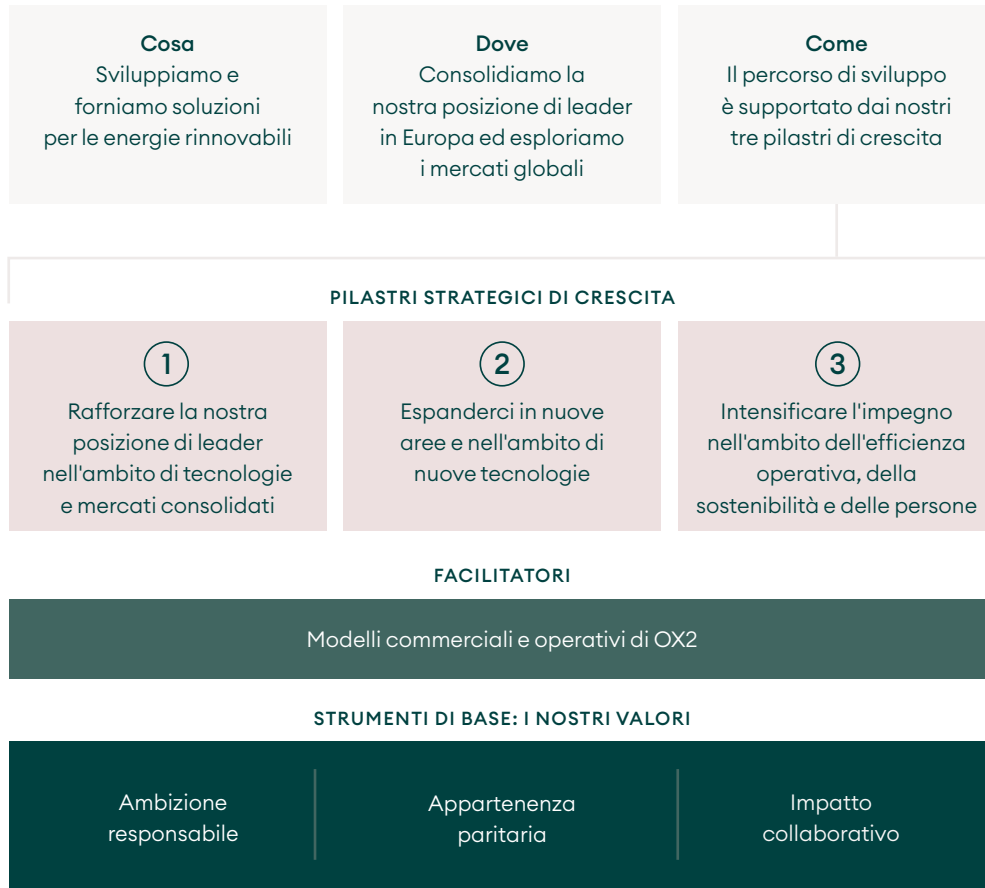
Cosa
Sviluppiamo e forniamo soluzioni per le energie rinnovabili

Dove
Consolidiamo la nostra posizione di leader in Europa ed esploriamo i mercati globali

Come
Il percorso di sviluppo è supportato dai nostri tre pilastri di crescita

PILASTRI STRATEGICI DI CRESCITA

1
Rafforzare la nostra posizione di leader nell'ambito di tecnologie e mercati consolidati

2
Espanderci in nuove aree e nell'ambito di nuove tecnologie

3
Intensificare l'impegno nell'ambito dell'efficienza operativa, della sostenibilità e delle persone

FACILITATORI

Modelli commerciali e operativi di OX2

STRUMENTI DI BASE: I NOSTRI VALORI

Ambizione responsabile

Appartenenza paritaria

Impatto collaborativo